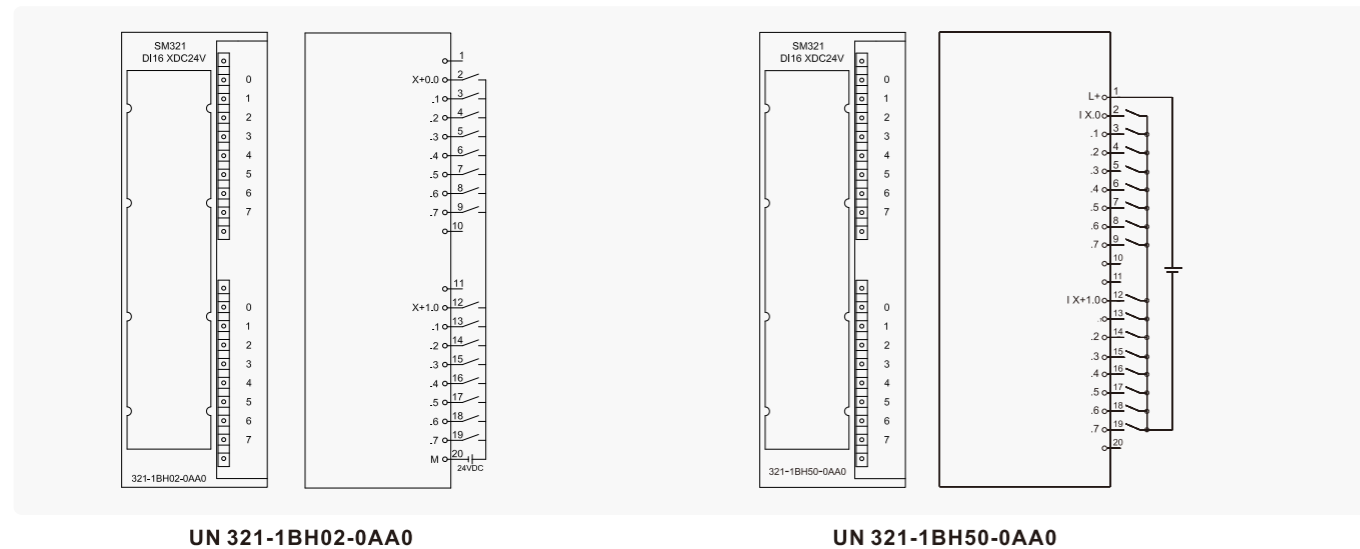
SM321
DI16 XDC24V

0
1
2
3
4
5
6
7

0
1
2
3
4
5
6
7

321-1BH02-0AA0

1
X+0.0 2
.1 3
.2 4
.3 5
.4 6
.5 7
.6 8
.7 9
10

11
X+1.0 12
.1 13
.2 14
.3 15
.4 16
.5 17
.6 18
.7 19
M 20
24VDC

SM321
DI16 XDC24V

0
1
2
3
4
5
6
7

0
1
2
3
4
5
6
7

321-1BH50-0AA0

L+ 1
I X.0 2
.1 3
.2 4
.3 5
.4 6
.5 7
.6 8
.7 9
10
11
I X+1.0 12
.o 13
.2 14
.3 15
.4 16
.5 17
.6 18
.7 19
20

UN 321-1BH02-0AA0

UN 321-1BH50-0AA0